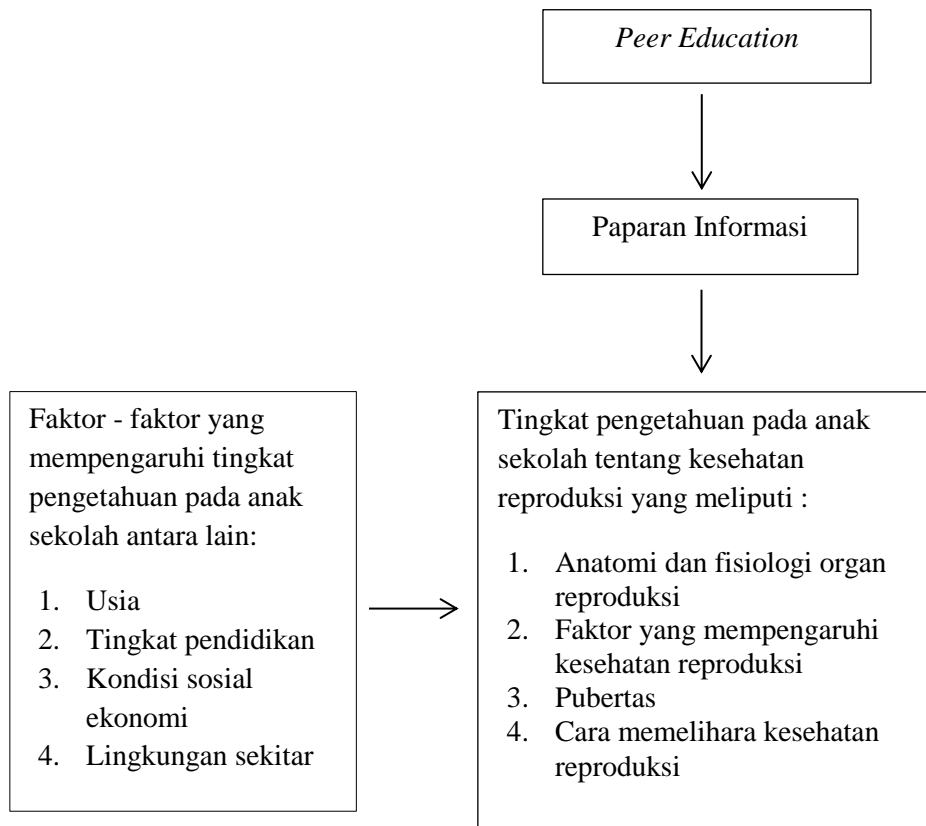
*Peer Education*

Paparan Informasi

Faktor - faktor yang mempengaruhi tingkat pengetahuan pada anak sekolah antara lain:

1. Usia
2. Tingkat pendidikan
3. Kondisi sosial ekonomi
4. Lingkungan sekitar

Tingkat pengetahuan pada anak sekolah tentang kesehatan reproduksi yang meliputi :

1. Anatomi dan fisiologi organ reproduksi
2. Faktor yang mempengaruhi kesehatan reproduksi
3. Pubertas
4. Cara memelihara kesehatan reproduksi